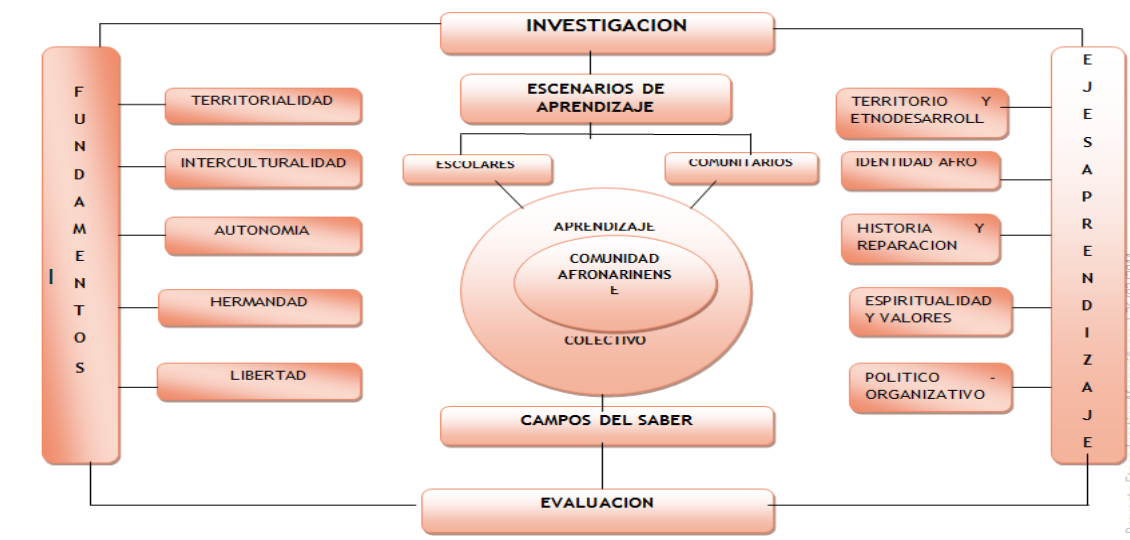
INVESTIGACION

F U N D A M E N T O S

TERRITORIALIDAD

INTERCULTURALIDAD

AUTONOMIA

HERMANDAD

LIBERTAD

ESCENARIOS DE APRENDIZAJE

ESCOLARES

COMUNITARIOS

APRENDIZAJE

COMUNIDAD AFRONARINENS E

COLECTIVO

CAMPOS DEL SABER

EVALUACION

E J E S A P R E N D I Z A J E

TERRITORIO Y ETNODESARROLL

IDENTIDAD AFRO

HISTORIA Y REPARACION

ESPIRITUALIDAD Y VALORES

POLITICO - ORGANIZATIVO